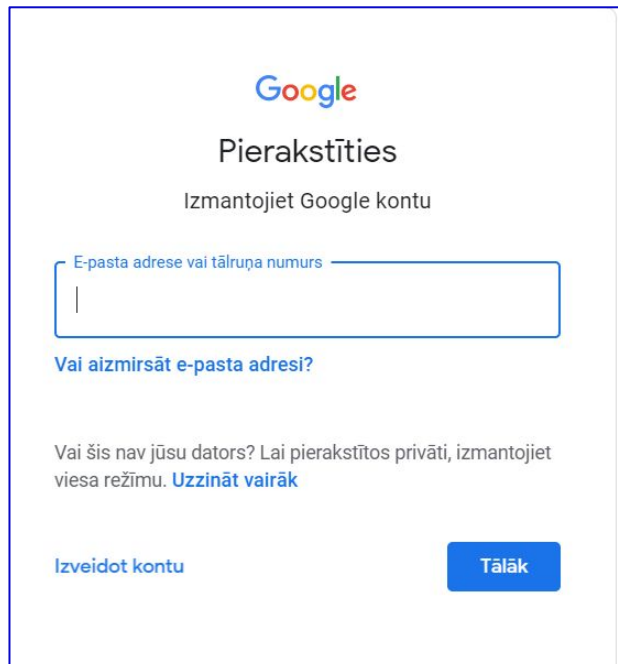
Google

Pierakstīties

Izmantojiet Google kontu

E-pasta adrese vai tālruņa numurs

Vai aizmirsāt e-pasta adresi?

Vai šis nav jūsu dators? Lai pierakstītos privāti, izmantojiet viesa režīmu. Uzzināt vairāk

Izveidot kontu

Tālāk